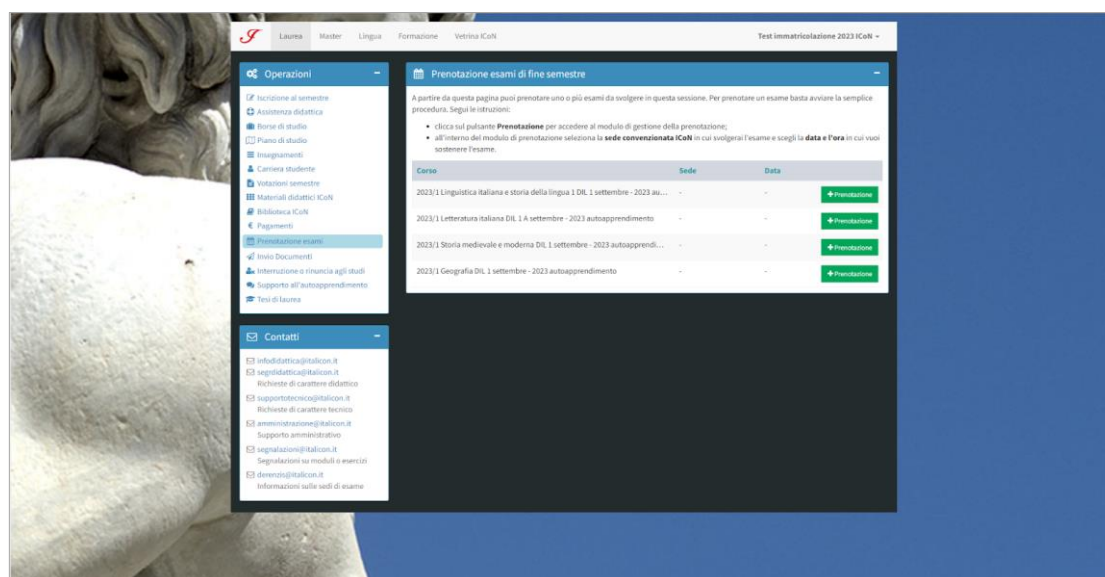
Laurea Master Lingua Formazione Vetrina ICoN

Test immatricolazione 2023 ICoN

Operazioni

Iscrizione al semestre
Assistenza didattica
Borse di studio
Piano di studio
Insegnamenti
Carriera studente
Votazioni semestre
Materiali didattici ICoN
Biblioteca ICoN
€ Pagamenti
Prenotazione esami
Invio Documenti
Interruzione o rinuncia agli studi
Supporto all'autoapprendimento
Tesi di laurea

Contatti

infodidattica@italicon.it
segrdidattica@italicon.it
Richieste di carattere didattico
supportotecnico@italicon.it
Richieste di carattere tecnico
amministrazione@italicon.it
Supporto amministrativo
segnalazioni@italicon.it
Segnalazioni su moduli o esercizi
derenzis@italicon.it
Informazioni sulle sedi di esame

Prenotazione esami di fine semestre

A partire da questa pagina puoi prenotare uno o più esami da svolgere in questa sessione. Per prenotare un esame basta avviare la semplice procedura. Segui le istruzioni:

• clicca sul pulsante **Prenotazione** per accedere al modulo di gestione della prenotazione;
• all'interno del modulo di prenotazione seleziona la **sede convenzionata ICoN** in cui svolgerai l'esame e scegli la **data** e **l'ora** in cui vuoi sostenere l'esame.

| Corso | Sede | Data | |
|---|---|---|---|
| 2023/1 Linguistica italiana e storia della lingua 1 DIL 1 settembre - 2023 au... | - | - | + Prenotazione |
| 2023/1 Letteratura italiana DIL 1 A settembre - 2023 autoapprendimento | - | - | + Prenotazione |
| 2023/1 Storia medievale e moderna DIL 1 settembre - 2023 autoapprendi... | - | - | + Prenotazione |
| 2023/1 Geografia DIL 1 settembre - 2023 autoapprendimento | - | - | + Prenotazione |